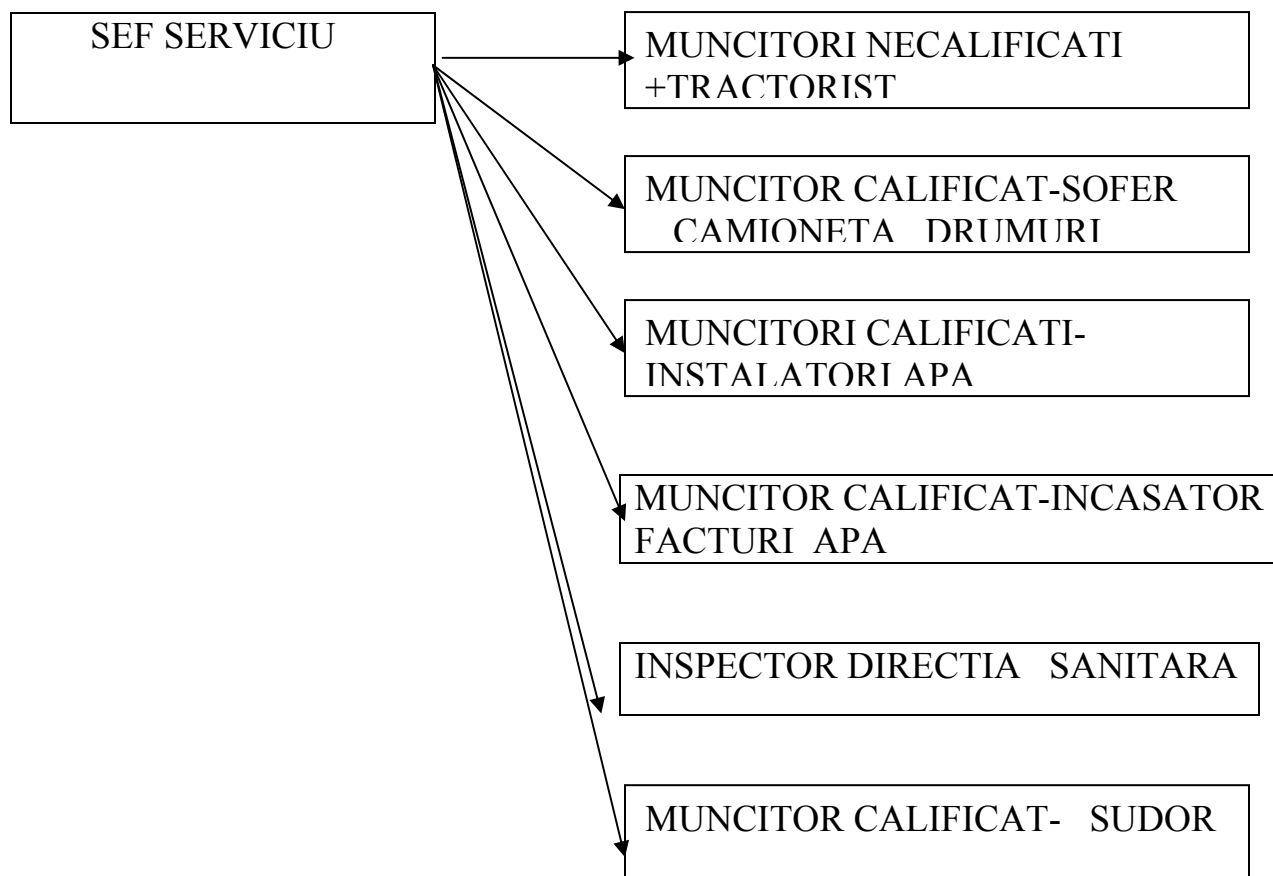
SEF SERVICIU

MUNCITORI NECALIFICATI +TRACTORIST

MUNCITOR CALIFICAT-SOFER CAMIONETA DRUMURI

MUNCITORI CALIFICATI-INSTALATORI APA

MUNCITOR CALIFICAT-INCASATOR FACTURI APA

INSPECTOR DIRECTIA SANITARA

MUNCITOR CALIFICAT- SUDOR